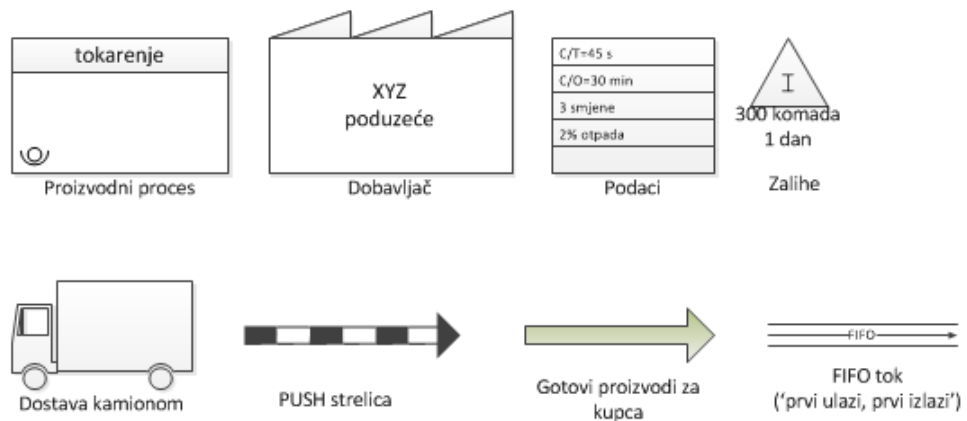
tokarenje

Proizvodni proces

XYZ poduzeće

Dobavljač

C/T=45 s
C/O=30 min
3 smjene
2% otpada

Podaci

I
300 komada
1 dan

Zalihe

Dostava kamionom

PUSH strelica

Gotovi proizvodi za kupca

FIFO

FIFO tok
('prvi ulazi, prvi izlazi')